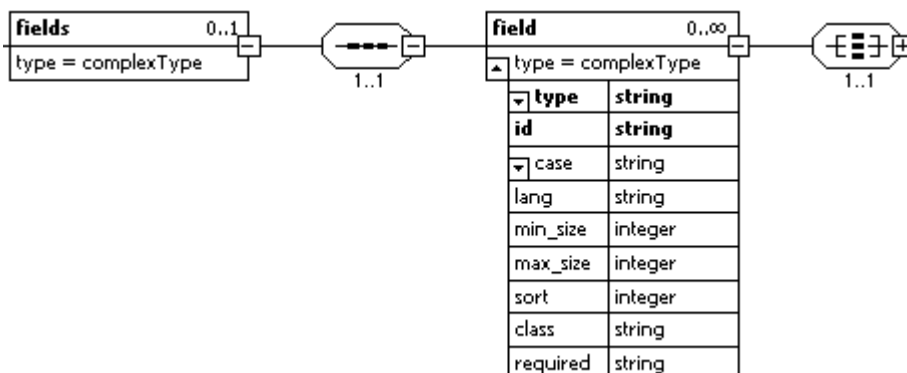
fields 0..1
type = complexType

1..1

field 0..∞
type = complexType

| | |
|---|---|
| type | string |
| id | string |
| case | string |
| lang | string |
| min_size | integer |
| max_size | integer |
| sort | integer |
| class | string |
| required | string |

1..1